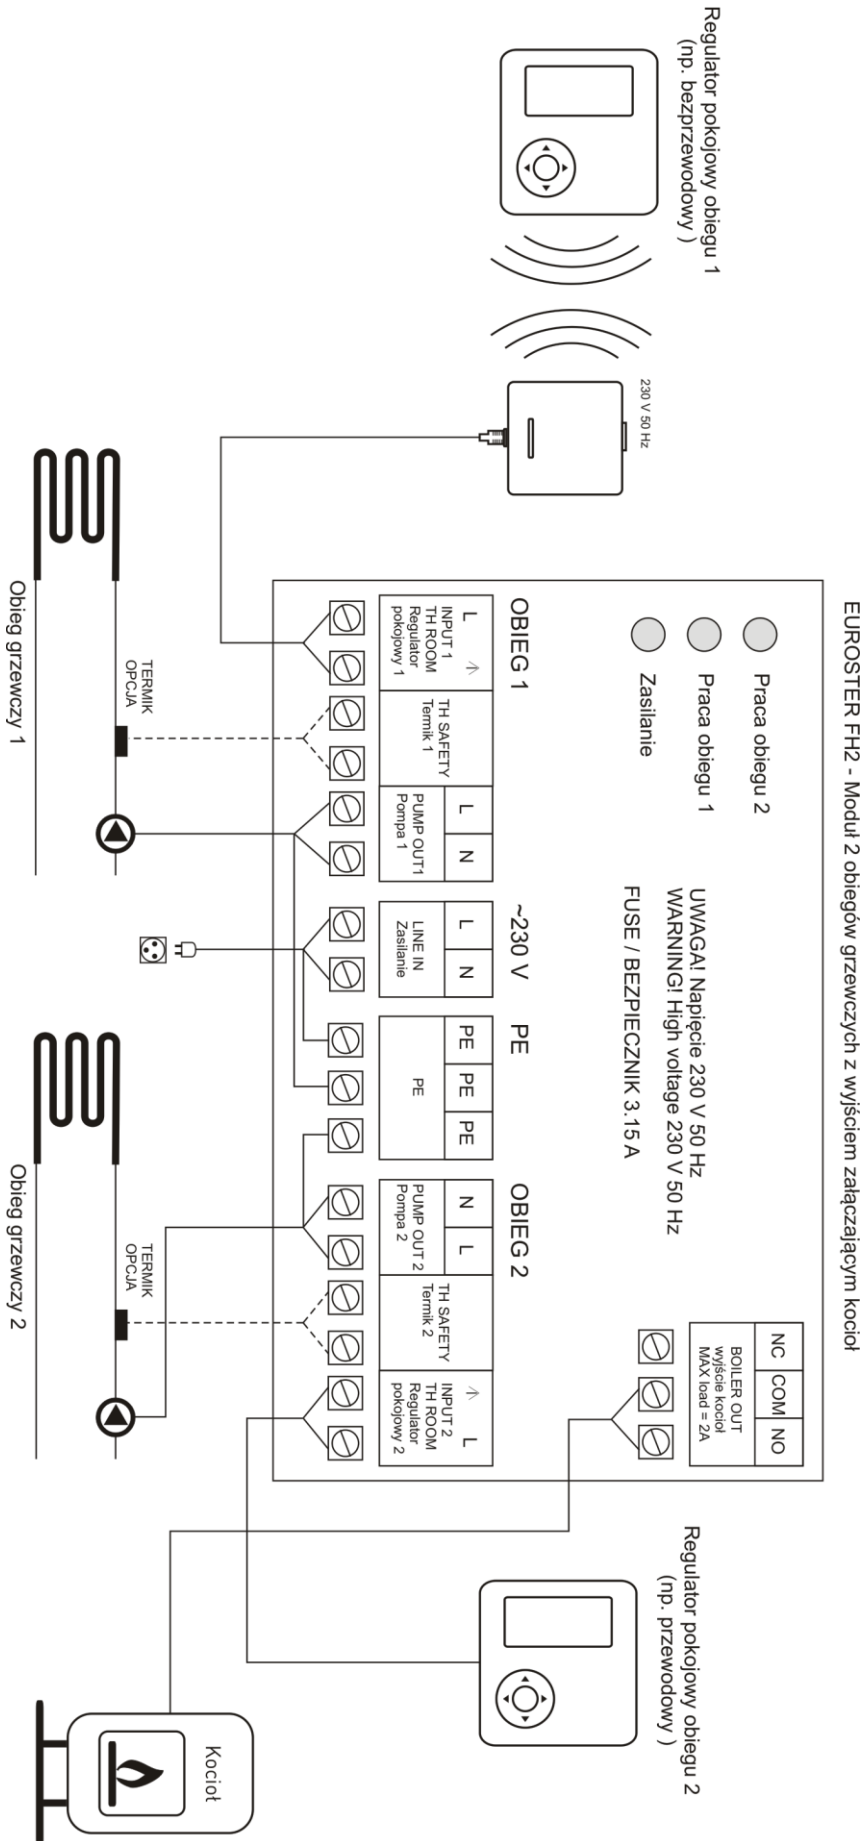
EUROSTER FH2 - Moduł 2 obiegów grzewczych z wyjściem załączającym kocioł

Praca obiegu 2

Praca obiegu 1

Zasilanie

UWAGA! Napięcie 230 V 50 Hz
WARNING! High voltage 230 V 50 Hz

FUSE / BEZPIECZNIK 3.15 A

Regulator pokojowy obiegu 1
(np. bezprzewodowy )

230 V 50 Hz

OBIEG 1

L ↑
INPUT 1
TH ROOM
Regulator
pokojowy 1

TH SAFETY
Termik 1

L N
PUMP OUT1
Pompa 1

~230 V

L N
LINE IN
Zasilanie

PE

PE PE PE
PE

OBIEG 2

N L
PUMP OUT 2
Pompa 2

TH SAFETY
Termik 2

↑ L
INPUT 2
TH ROOM
Regulator
pokojowy 2

NC COM NO
BOILER OUT
wyjście kocioł
MAX load = 2A

TERMIK
OPCJA

Obieg grzewczy 1

TERMIK
OPCJA

Obieg grzewczy 2

Regulator pokojowy obiegu 2
(np. przewodowy )

Kocioł